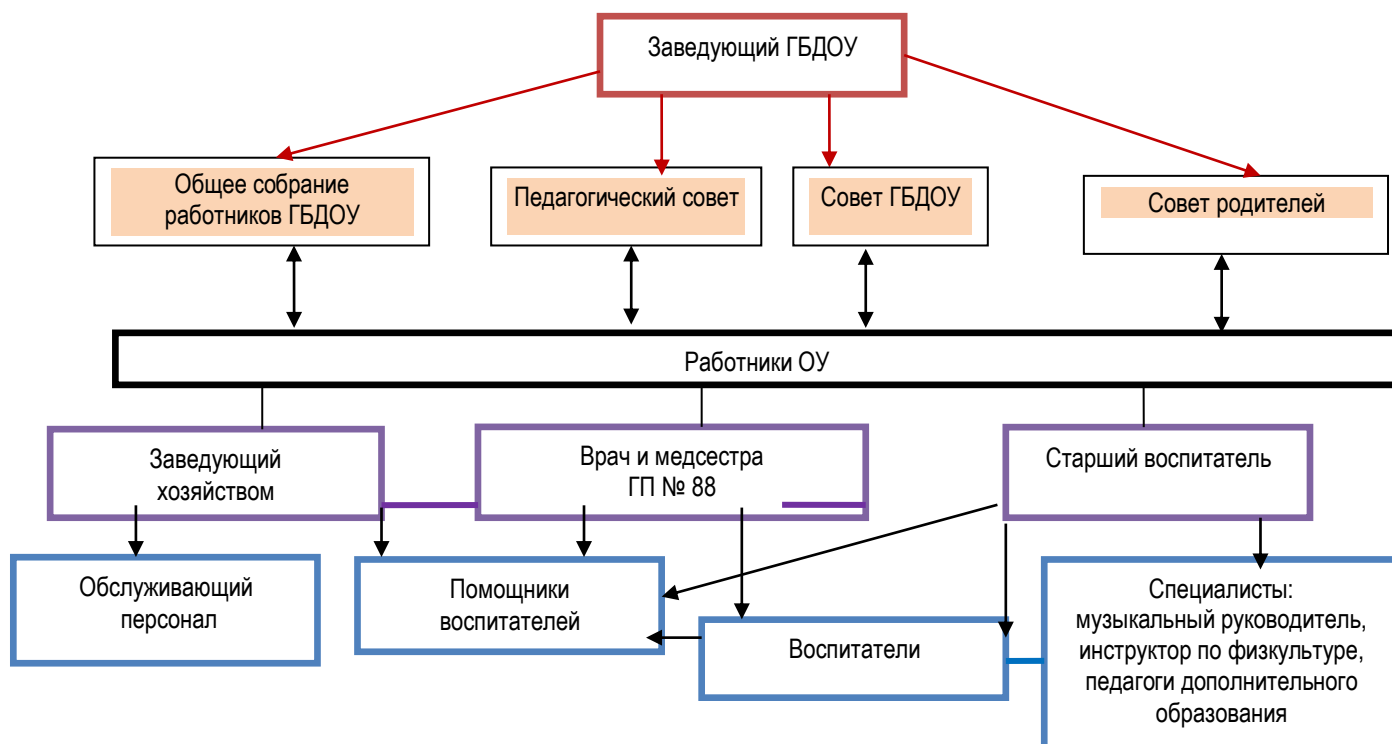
Заведующий ГБДОУ

Общее собрание работников ГБДОУ

Педагогический совет

Совет ГБДОУ

Совет родителей

Работники ОУ

Заведующий хозяйством

Врач и медсестра ГП № 88

Старший воспитатель

Обслуживающий персонал

Помощники воспитателей

Воспитатели

Специалисты: музыкальный руководитель, инструктор по физкультуре, педагоги дополнительного образования